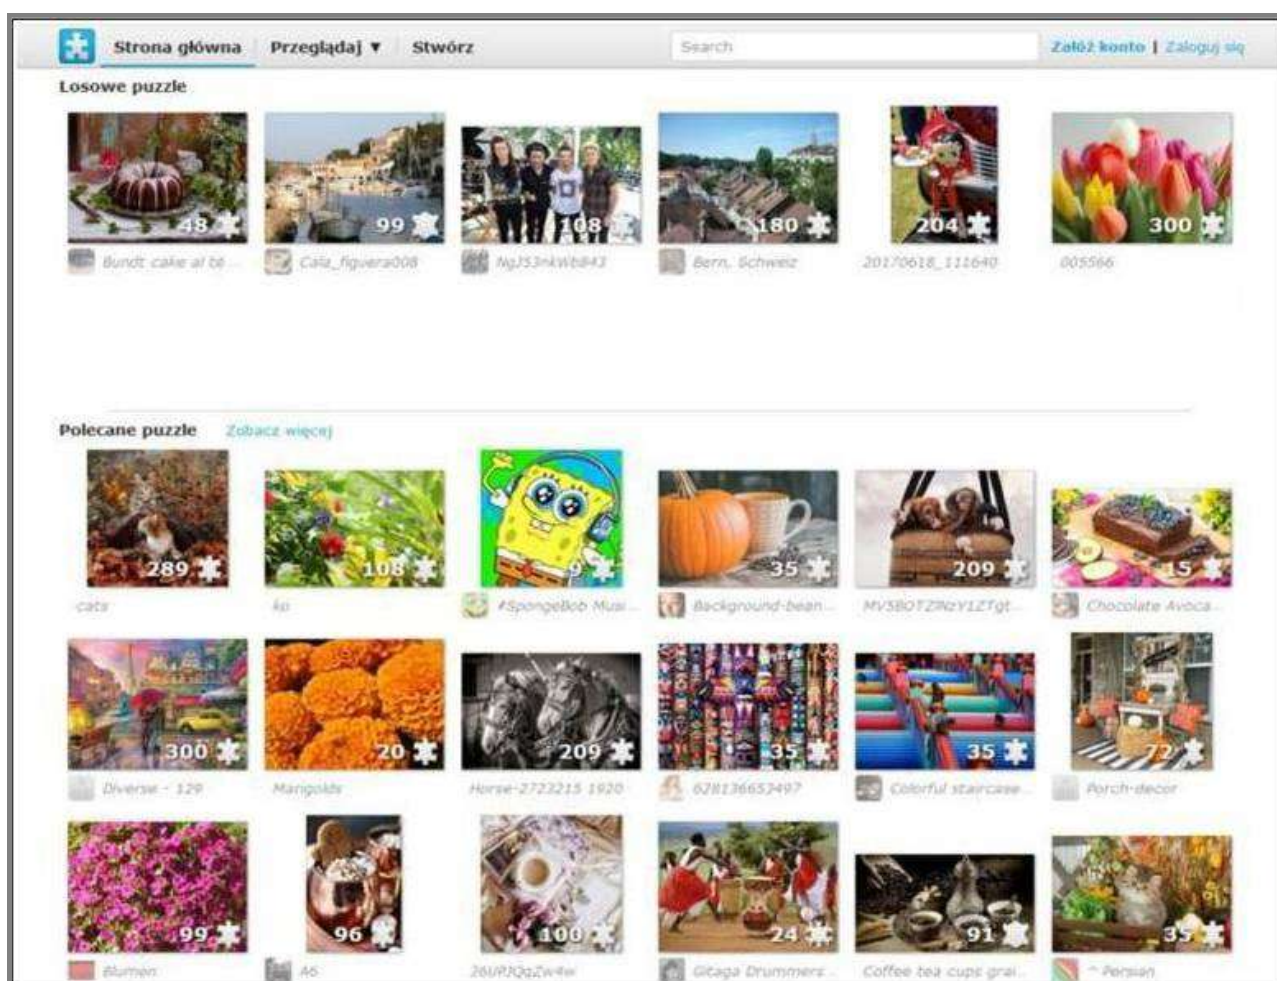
Strona główna Przeglądaj ▼ Stwórz

Search

Załóż konto | Zaloguj się

Losowe puzzle

48 Bundt cake al bl...

99 Cala_figuera008

108 NgJ53nkWb843

180 Bern, Schweiz

204 20170618_111640

300 005566

Polecane puzzle Zobacz więcej

289 cats

108 ko

9 #SpongeBob Musi...

35 Background-bean...

209 MV5BOTZlNzY1ZTgt...

15 Chocolate Avoca...

300 Diverse - 129

20 Marigolds

209 Horse-2723215 1920

35 628136653497

35 Colorful staircase

72 Porch-decor

99 Blumen

96 A6

100 26URJQqZw4w

24 Gitaga Drummers

91 Coffee tea cups grai...

35 ^ Persian